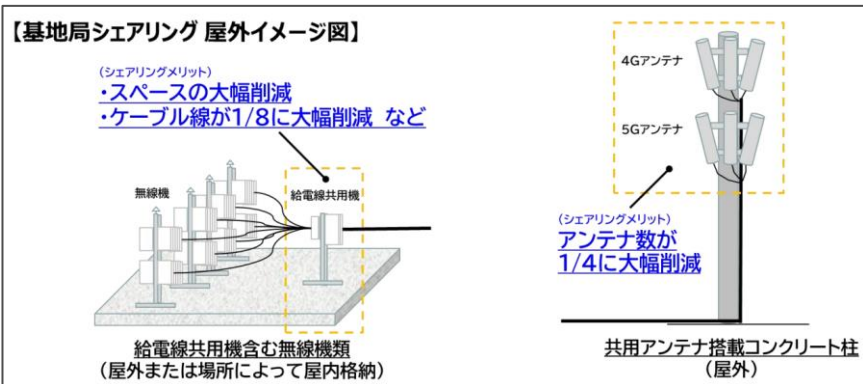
【基地局シェアリング 屋外イメージ図】

(シェアリングメリット)
・スペースの大幅削減
・ケーブル線が1/8に大幅削減 など

無線機

給電線共用機

給電線共用機含む無線機類
(屋外または場所によって屋内格納)

4Gアンテナ

5Gアンテナ

(シェアリングメリット)
アンテナ数が
1/4に大幅削減

共用アンテナ搭載コンクリート柱
(屋外)